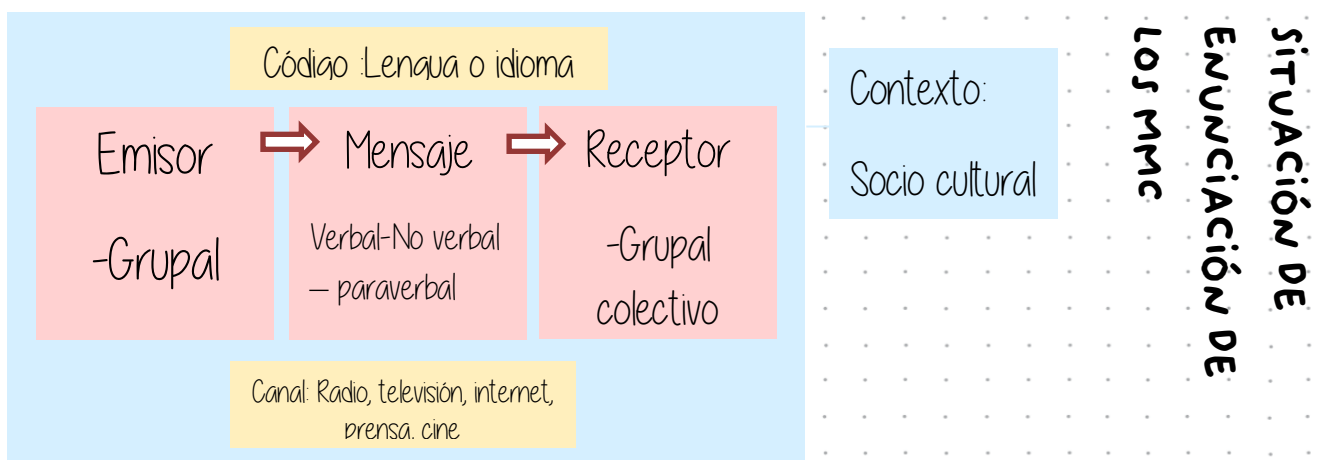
SITUACIÓN DE ENUNCIACIÓN DE LOS MMC

Código :Lengua o idioma

Emisor

-Grupal

Mensaje

Verbal-No verbal – paraverbal

Receptor

-Grupal colectivo

Canal: Radio, televisión, internet, prensa, cine

Contexto:

Socio cultural